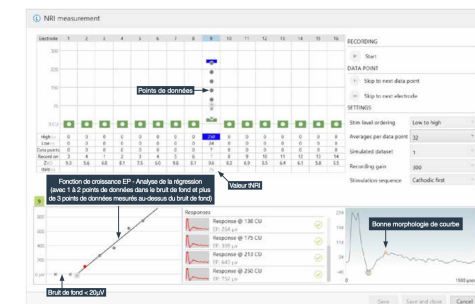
NRI measurement

Electrode 1 2 3 4 5 6 7 8 9 10 11 12 13 14 15 16

Points de données

Valeur tNRI

Fonction de croissance EP - Analyse de la régression (avec 1 à 2 points de données dans le bruit de fond et plus de 3 points de données mesurés au-dessus du bruit de fond)

Bruit de fond < 20µV

Responses

Response @ 130 CU
EP: 264 µv

Response @ 175 CU
EP: 385 µv

Response @ 210 CU
EP: 441 µv

Response @ 230 CU
EP: 364 µv

Bonne morphologie de courbe

RECORDING
Start

DATA POINT
Skip to next data point
Skip to next electrode

SETTINGS
Stim level ordering | Low to high
Averages per data point | 32
Simulated dataset | 1
Recording gain | 300
Stimulation sequence | Cathodic first

Save | Save and close | Cancel